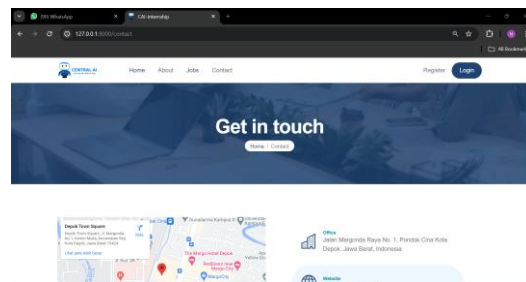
(30) WhatsApp
CAI Internship
127.0.0.1:8000/contact
All Bookmarks
CENTRAL AI
Home About Jobs Contact
Register Login
Get in touch
Home / Contact
Depok Town Square
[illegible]
Lihat peta lebih besar
Office
Jalan Margonda Raya No. 1, Pondok Cina Kota Depok, Jawa Barat, Indonesia
Website